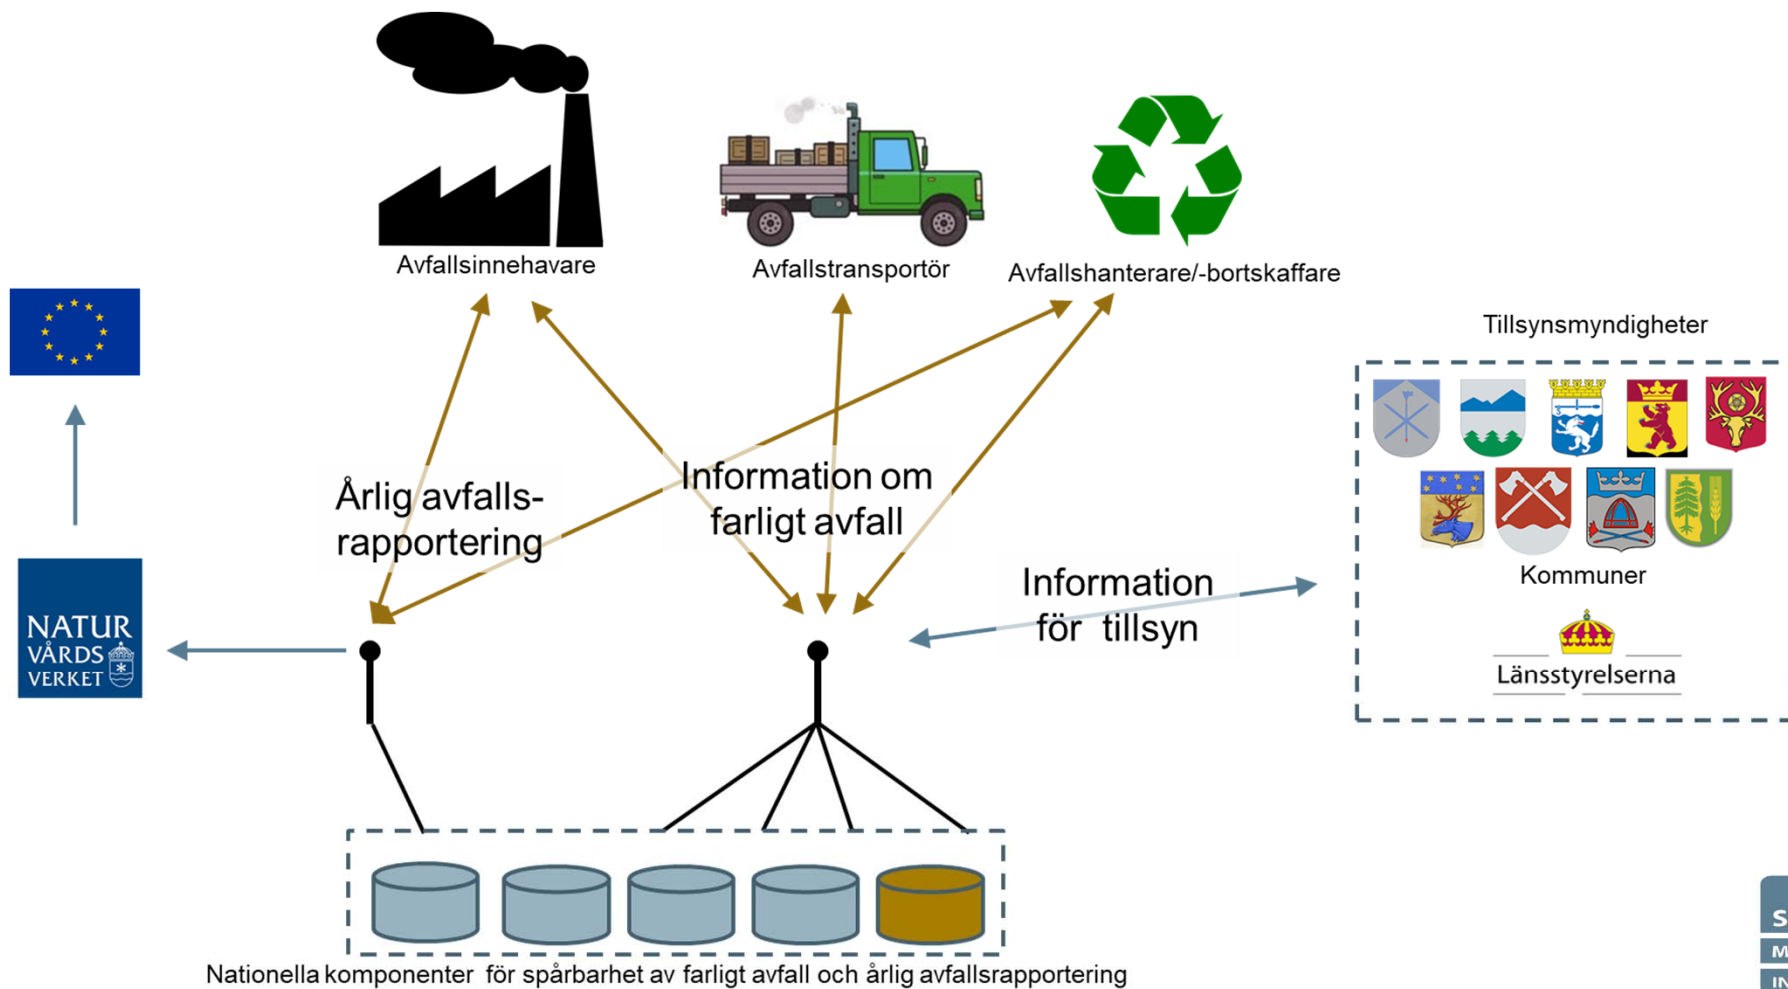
Avfallsinnehavare

Avfallstransportör

Avfallshanterare/-bortskaffare

Tillsynsmyndigheter

Årlig avfallsrapportering

Information om farligt avfall

Kommuner

Information för tillsyn

Länsstyrelserna

NATUR VÅRDS VERKET

Nationella komponenter för spårbarhet av farligt avfall och årlig avfallsrapportering

S
M
IN